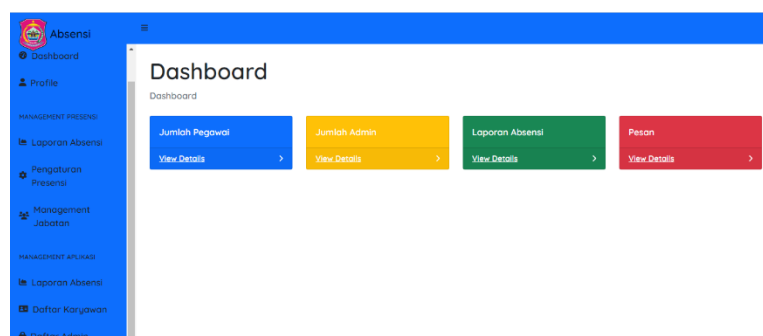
Absensi

Dashboard

Profile

MANAGEMENT PRESENSI

Laporan Absensi

Pengaturan Presensi

Management Jabatan

MANAGEMENT APLIKASI

Laporan Absensi

Daftar Karyawan

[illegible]

Dashboard

Dashboard

Jumlah Pegawai

View Details

Jumlah Admin

View Details

Laporan Absensi

View Details

Pesan

View Details